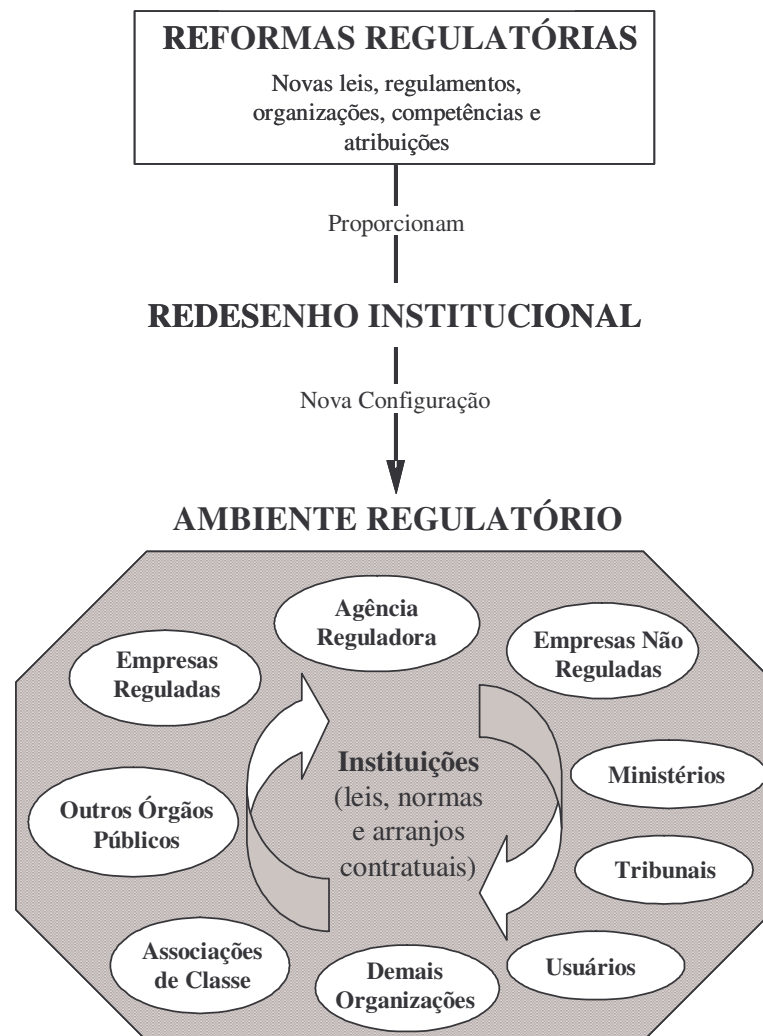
REFORMAS REGULATÓRIAS

Novas leis, regulamentos, organizações, competências e atribuições

Proporcionam

REDESENHO INSTITUCIONAL

Nova Configuração

AMBIENTE REGULATÓRIO

Agência Reguladora

Empresas Reguladas

Empresas Não Reguladas

Instituições (leis, normas e arranjos contratuais)

Ministérios

Outros Órgãos Públicos

Tribunais

Associações de Classe

Demais Organizações

Usuários